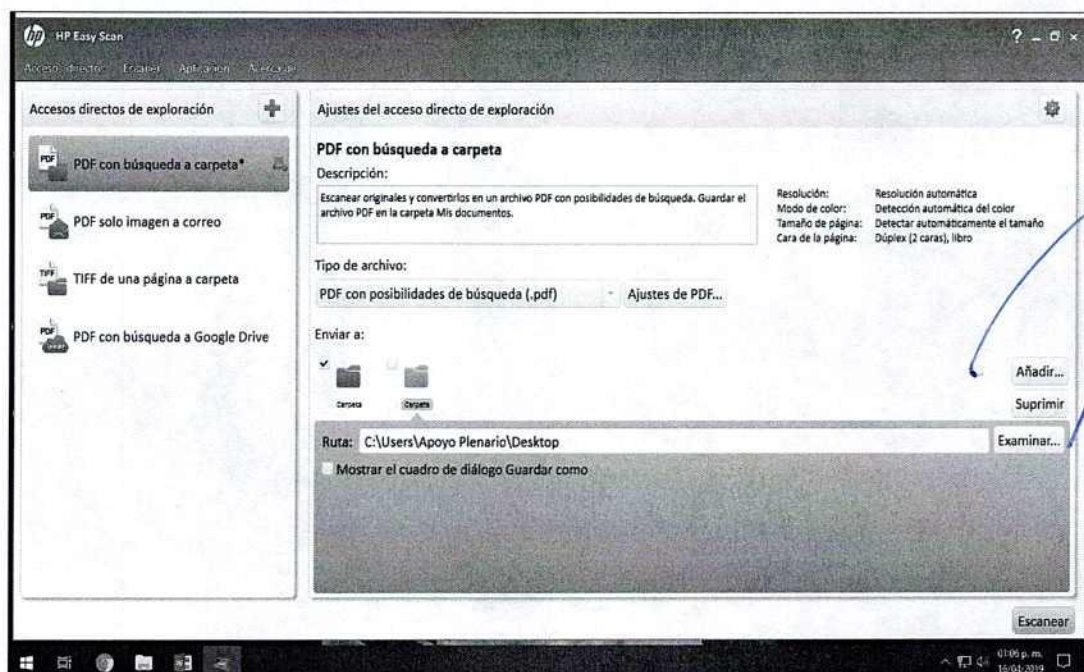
HP Easy Scan

Accesos directos Escanear Aplicación Acerca de

? _ □ ×

Accesos directos de exploración

PDF con búsqueda a carpeta*

PDF solo imagen a correo

TIFF de una página a carpeta

PDF con búsqueda a Google Drive

Ajustes del acceso directo de exploración

PDF con búsqueda a carpeta

Descripción:

Escanear originales y convertirlos en un archivo PDF con posibilidades de búsqueda. Guardar el archivo PDF en la carpeta Mis documentos.

| | |
|---|---|
| Resolución: | Resolución automática |
| Modo de color: | Detección automática del color |
| Tamaño de página: | Detectar automáticamente el tamaño |
| Cara de la página: | Dúplex (2 caras), libro |

Tipo de archivo:

PDF con posibilidades de búsqueda (.pdf)

Ajustes de PDF...

Enviar a:

Carpeta Carpeta

Añadir...

Suprimir

Ruta: C:\Users\Apoyo Plenario\Desktop

Examinar...

Mostrar el cuadro de diálogo Guardar como

Escanear

01:06 p. m.
16/04/2019